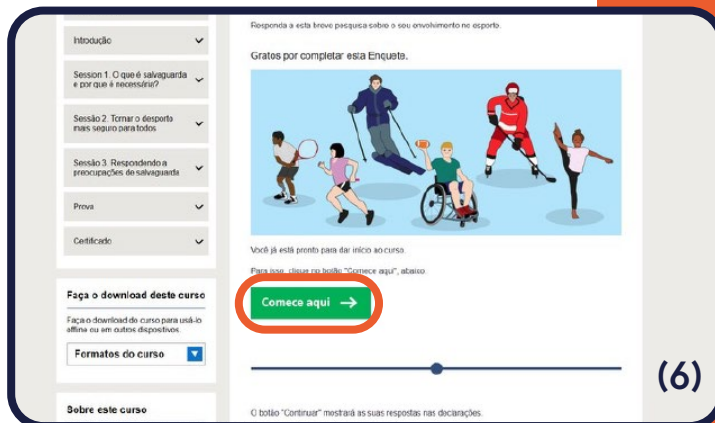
Introdução

Session 1. O que é salvaguarda e por que é necessária?

Sessão 2. Tornar o desporto mais seguro para todos

Sessão 3. Respondendo a preocupações de salvaguarda

Prova

Certificado

Faça o download deste curso

Faça o download do curso para usá-lo offline ou em outros dispositivos.

Formatos do curso

Sobre este curso

Responda a esta breve pesquisa sobre o seu envolvimento no esporte.

Gratos por completar esta Enquete.

Você já está pronto para dar início ao curso.

Para isso, clique no botão "Comece aqui", abaixo.

Comece aqui →

O botão "Continuar" mostrará as suas respostas nas declarações.

(6)